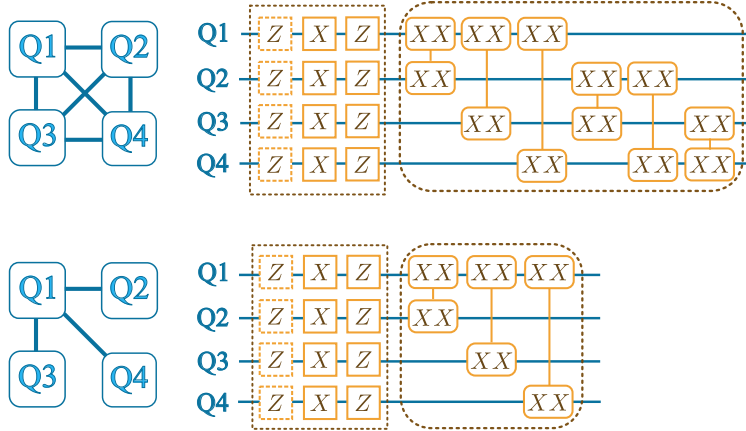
Q1 Q2
Q3 Q4

Q1 $Z$ $X$ $Z$ $XX$ $XX$ $XX$
Q2 $Z$ $X$ $Z$ $XX$ $XX$ $XX$
Q3 $Z$ $X$ $Z$ $XX$ $XX$ $XX$
Q4 $Z$ $X$ $Z$ $XX$ $XX$ $XX$

Q1 Q2
Q3 Q4

Q1 $Z$ $X$ $Z$ $XX$ $XX$ $XX$
Q2 $Z$ $X$ $Z$ $XX$
Q3 $Z$ $X$ $Z$ $XX$
Q4 $Z$ $X$ $Z$ $XX$